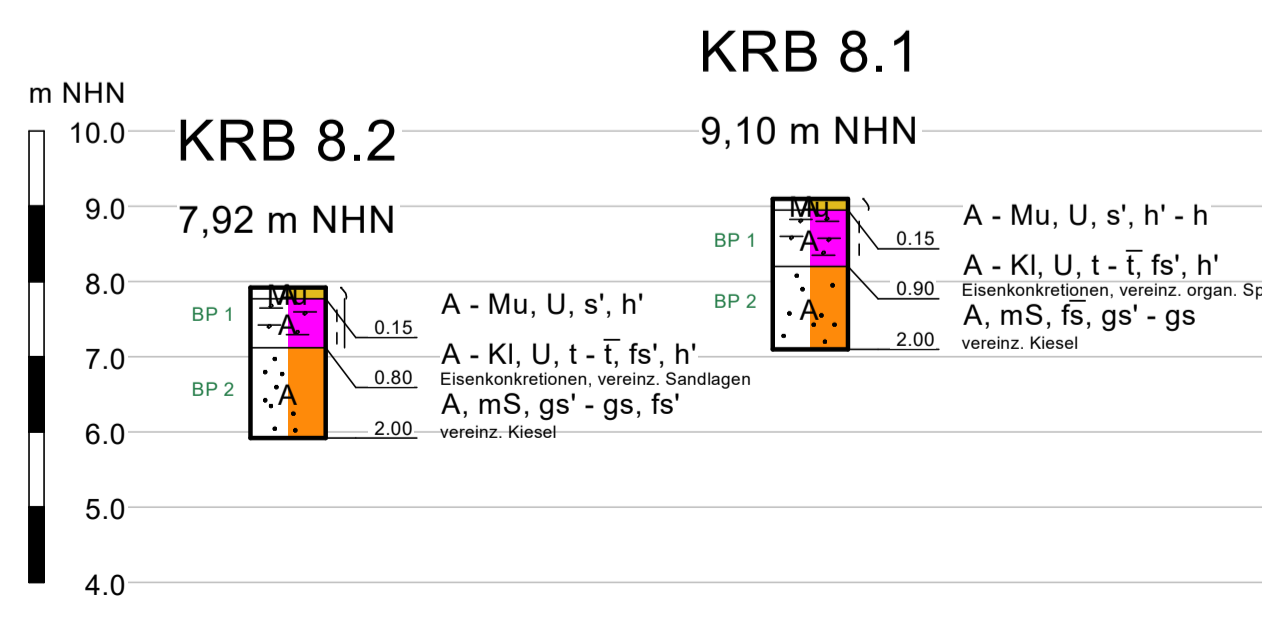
KRB 8.1

m NHN

10.0
9.0
8.0
7.0
6.0
5.0
4.0

KRB 8.2

7,92 m NHN

Mu
A
A

BP 1
BP 2

0.15
0.80
2.00

A - Mu, U, s', h'

A - Kl, U, t - $\overline{t}$, fs', h'
Eisenkonkretionen, vereinz. Sandlagen

A, mS, gs' - gs, fs'
vereinz. Kiesel

9,10 m NHN

Mu
A
A

BP 1
BP 2

0.15
0.90
2.00

A - Mu, U, s', h' - h

A - Kl, U, t - $\overline{t}$, fs', h'
Eisenkonkretionen, vereinz. organ. Sp

A, mS, $\overline{fs}$, gs' - gs
vereinz. Kiesel